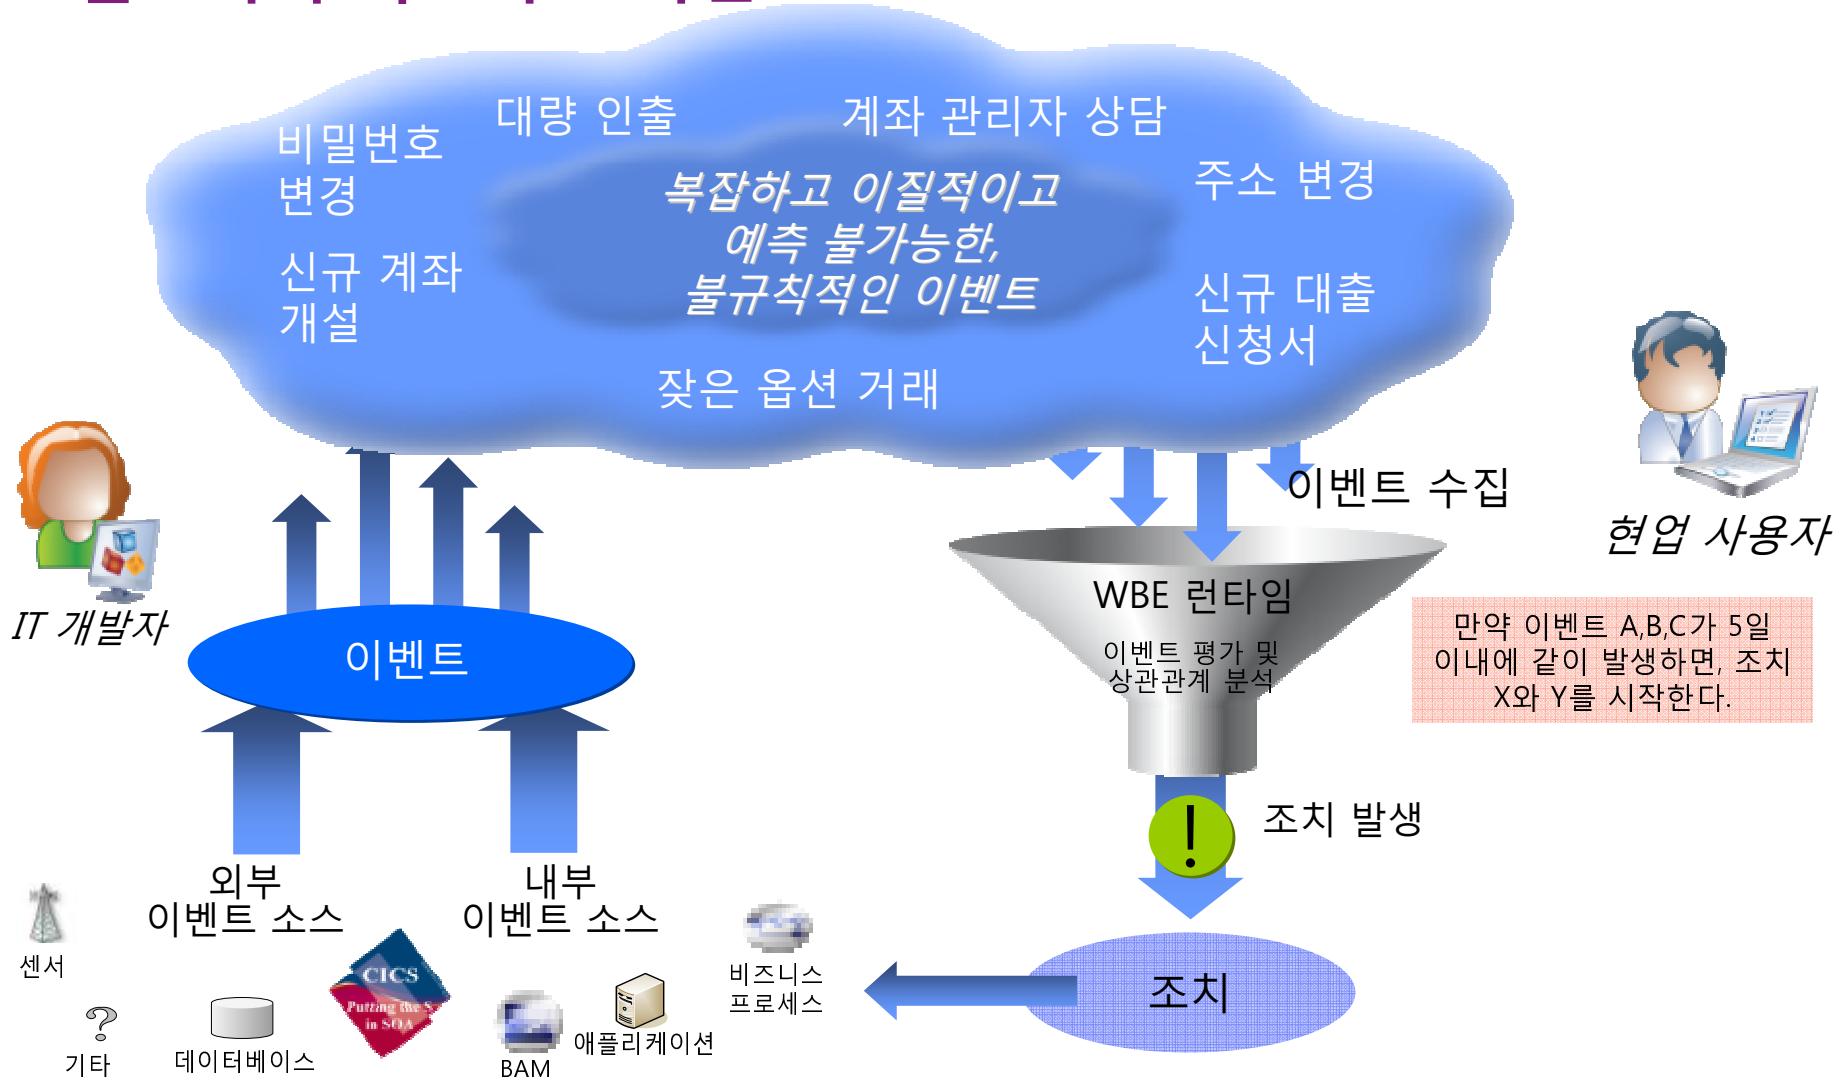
비밀번호 변경

대량 인출

계좌 관리자 상담

복잡하고 이질적이고 예측 불가능한, 불규칙적인 이벤트

주소 변경

신규 계좌 개설

신규 대출 신청서

잦은 옵션 거래

이벤트 수집

현업 사용자

IT 개발자

이벤트

WBE 런타임

이벤트 평가 및 상관관계 분석

만약 이벤트 A,B,C가 5일 이내에 같이 발생하면, 조치 X와 Y를 시작한다.

조치 발생

외부 이벤트 소스

내부 이벤트 소스

센서

CICS

Putting the S in SOA

기타

데이터베이스

BAM

애플리케이션

비즈니스 프로세스

조치